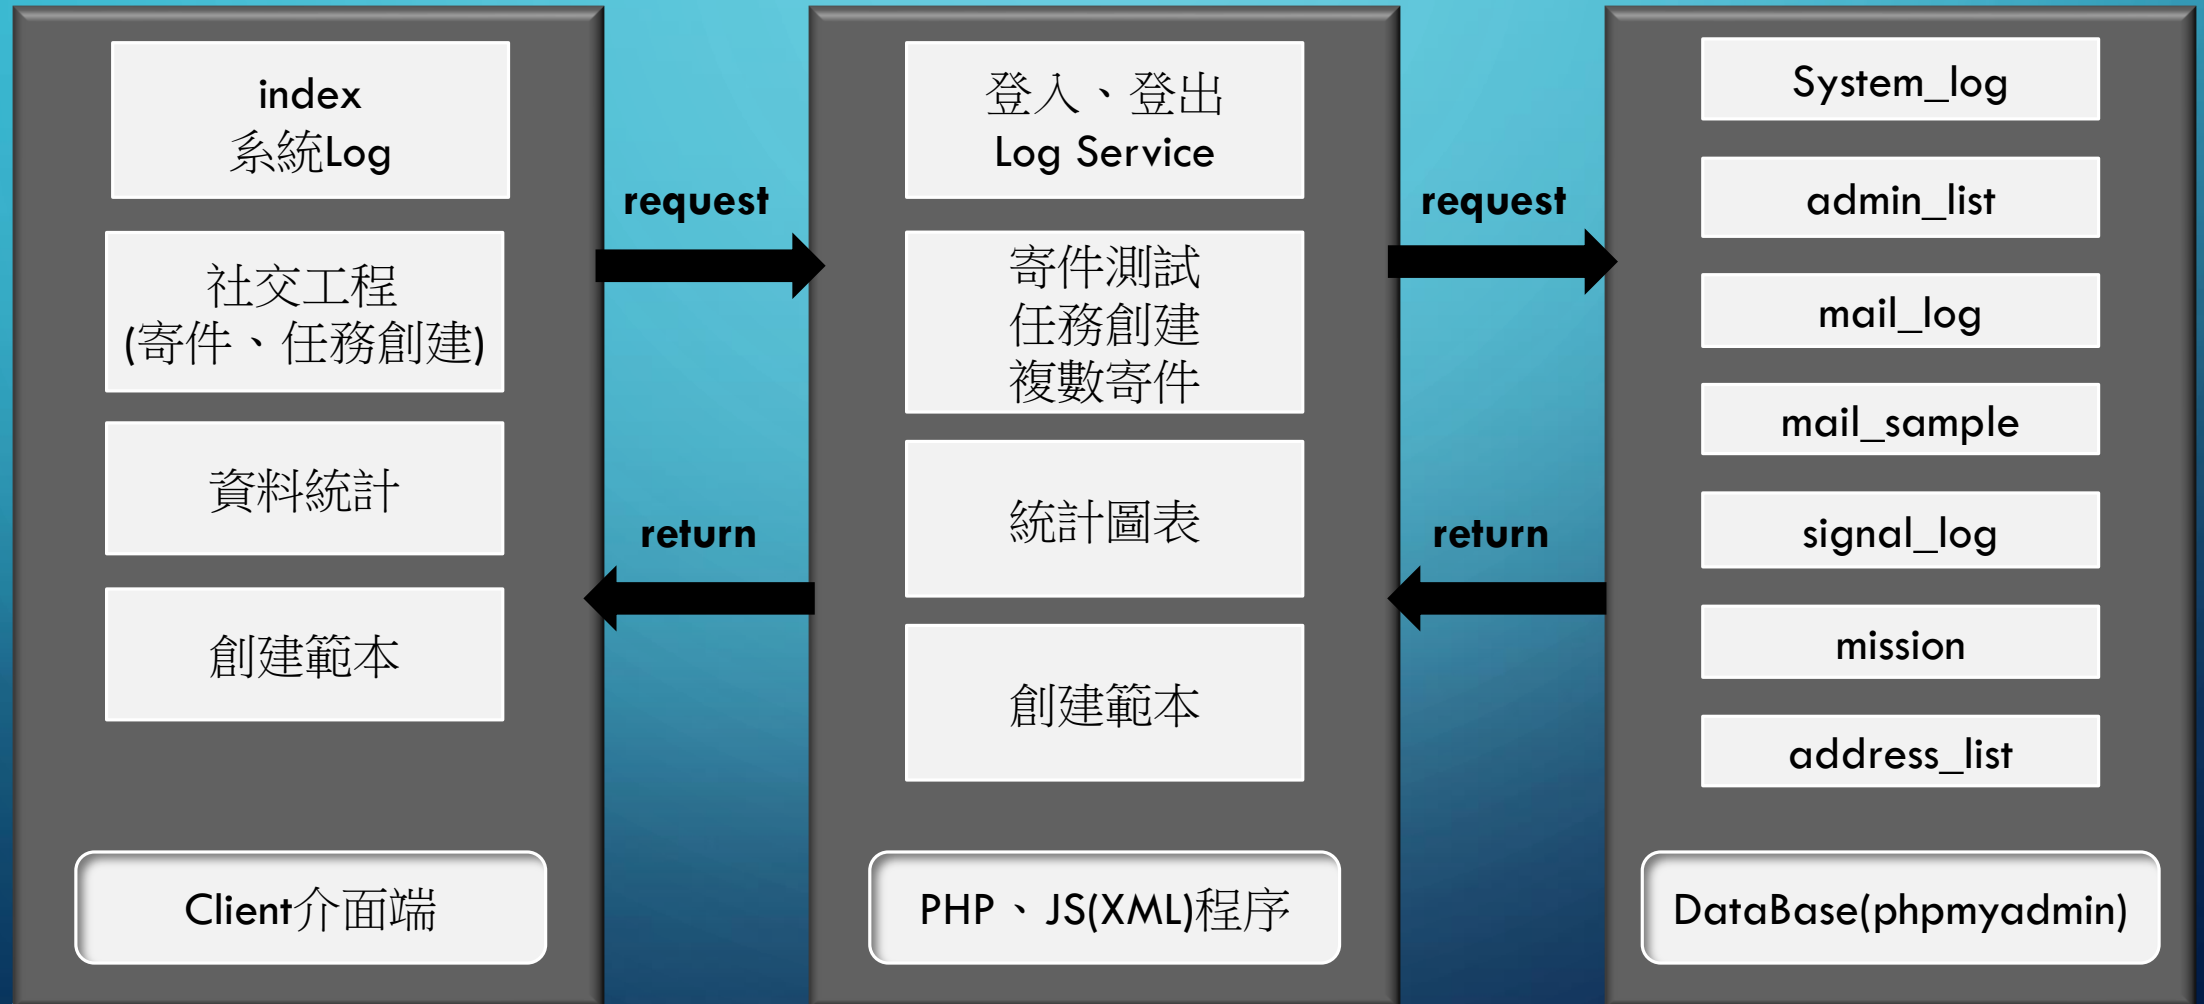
index
系統Log

社交工程
(寄件、任務創建)

資料統計

創建範本

Client介面端

request

return

登入、登出
Log Service

寄件測試
任務創建
複數寄件

統計圖表

創建範本

PHP、JS(XML)程序

request

return

System_log

admin_list

mail_log

mail_sample

signal_log

mission

address_list

DataBase(phpmyadmin)